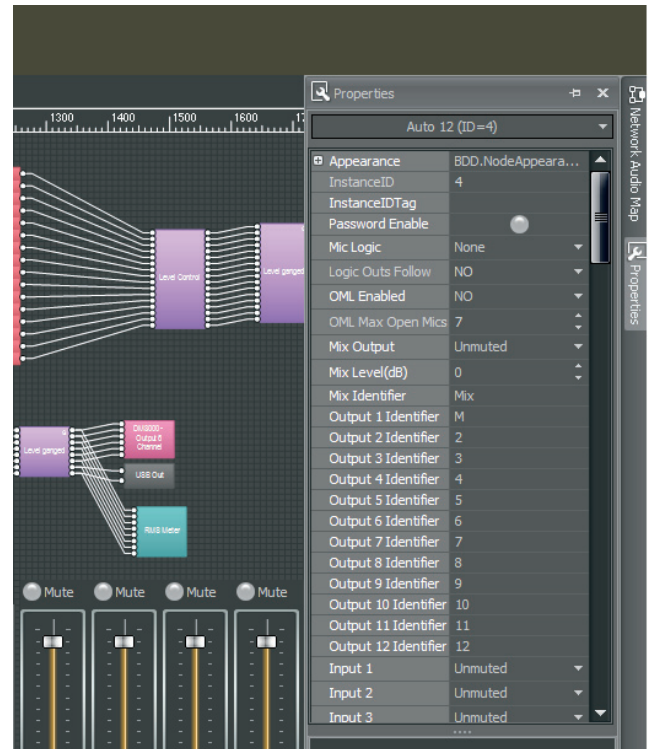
1300 1400 1500 1600 17

Level Control

Level ganged

Level ganged

DIG8000 - Output 6 Channel

USB Out

RMS Meter

Mute Mute Mute Mute

Properties

Auto 12 (ID=4)

| | |
|---|---|
| Appearance | BDD.NodeAppeara... |
| InstanceID | 4 |
| InstanceIDTag | |
| Password Enable | |
| Mic Logic | None |
| Logic Outs Follow | NO |
| OML Enabled | NO |
| OML Max Open Mics | 7 |
| Mix Output | Unmuted |
| Mix Level(dB) | 0 |
| Mix Identifier | Mix |
| Output 1 Identifier | M |
| Output 2 Identifier | 2 |
| Output 3 Identifier | 3 |
| Output 4 Identifier | 4 |
| Output 5 Identifier | 5 |
| Output 6 Identifier | 6 |
| Output 7 Identifier | 7 |
| Output 8 Identifier | 8 |
| Output 9 Identifier | 9 |
| Output 10 Identifier | 10 |
| Output 11 Identifier | 11 |
| Output 12 Identifier | 12 |
| Input 1 | Unmuted |
| Input 2 | Unmuted |
| Input 3 | Unmuted |

Network Audio Map

Properties